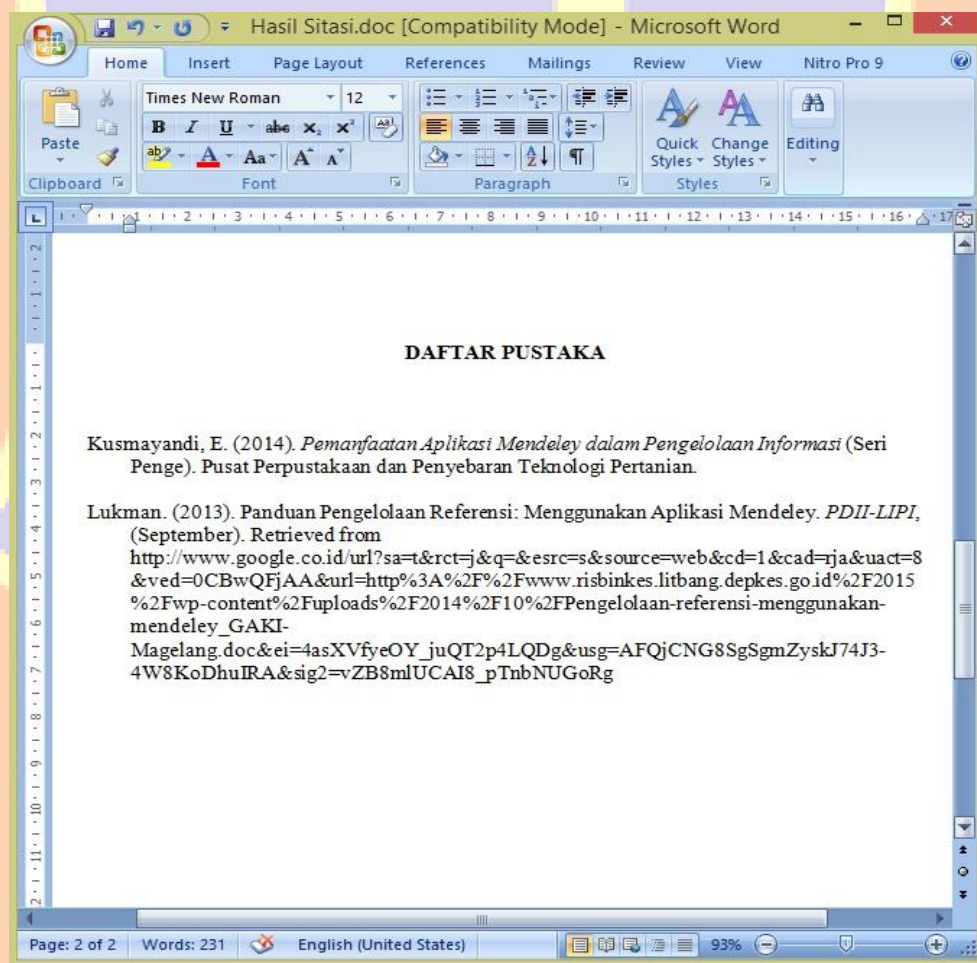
Hasil Sitasi.doc [Compatibility Mode] - Microsoft Word

Home Insert Page Layout References Mailings Review View Nitro Pro 9

Paste
Clipboard
Times New Roman 12
B I U abe $x_2$ $x^2$
Aa A A
Font
Paragraph
Quick Styles
Change Styles
Styles
Editing

DAFTAR PUSTAKA

Kusmayandi, E. (2014). *Pemanfaatan Aplikasi Mendeley dalam Pengelolaan Informasi* (Seri Penge). Pusat Perpustakaan dan Penyebaran Teknologi Pertanian.

Lukman. (2013). Panduan Pengelolaan Referensi: Menggunakan Aplikasi Mendeley. *PDII-LIPI*, (September). Retrieved from http://www.google.co.id/url?sa=t&rct=j&q=&esrc=s&source=web&cd=1&cad=rja&uact=8&ved=0CBwQFjAA&url=http%3A%2F%2Fwww.risbinkes.litbang.depkes.go.id%2F2015%2Fwp-content%2Fuploads%2F2014%2F10%2FPengelolaan-referensi-menggunakan-mendeley_GAKI-Magelang.doc&ei=4asXVfyeOY_juQT2p4LQDg&usg=AFQjCNG8SgSgmZyskJ74J3-4W8KoDhuIRA&sig2=vZB8mlUCAI8_pTnbNUGoRg

Page: 2 of 2 Words: 231 English (United States) 93%